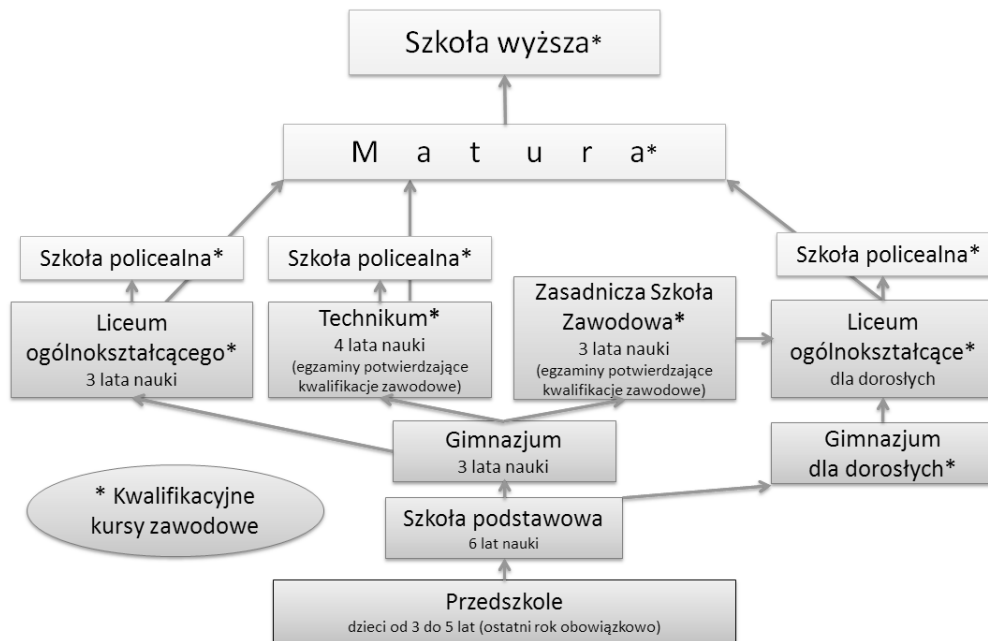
Szkoła wyższa*

M a t u r a*

Szkoła policealna*

Szkoła policealna*

Szkoła policealna*

Liceum ogólnokształcącego* 3 lata nauki

Technikum* 4 lata nauki (egzaminy potwierdzające kwalifikacje zawodowe)

Zasadnicza Szkoła Zawodowa* 3 lata nauki (egzaminy potwierdzające kwalifikacje zawodowe)

Liceum ogólnokształcące* dla dorosłych

Gimnazjum 3 lata nauki

Gimnazjum dla dorosłych*

* Kwalifikacyjne kursy zawodowe

Szkoła podstawowa 6 lat nauki

Przedszkole dzieci od 3 do 5 lat (ostatni rok obowiązkowo)